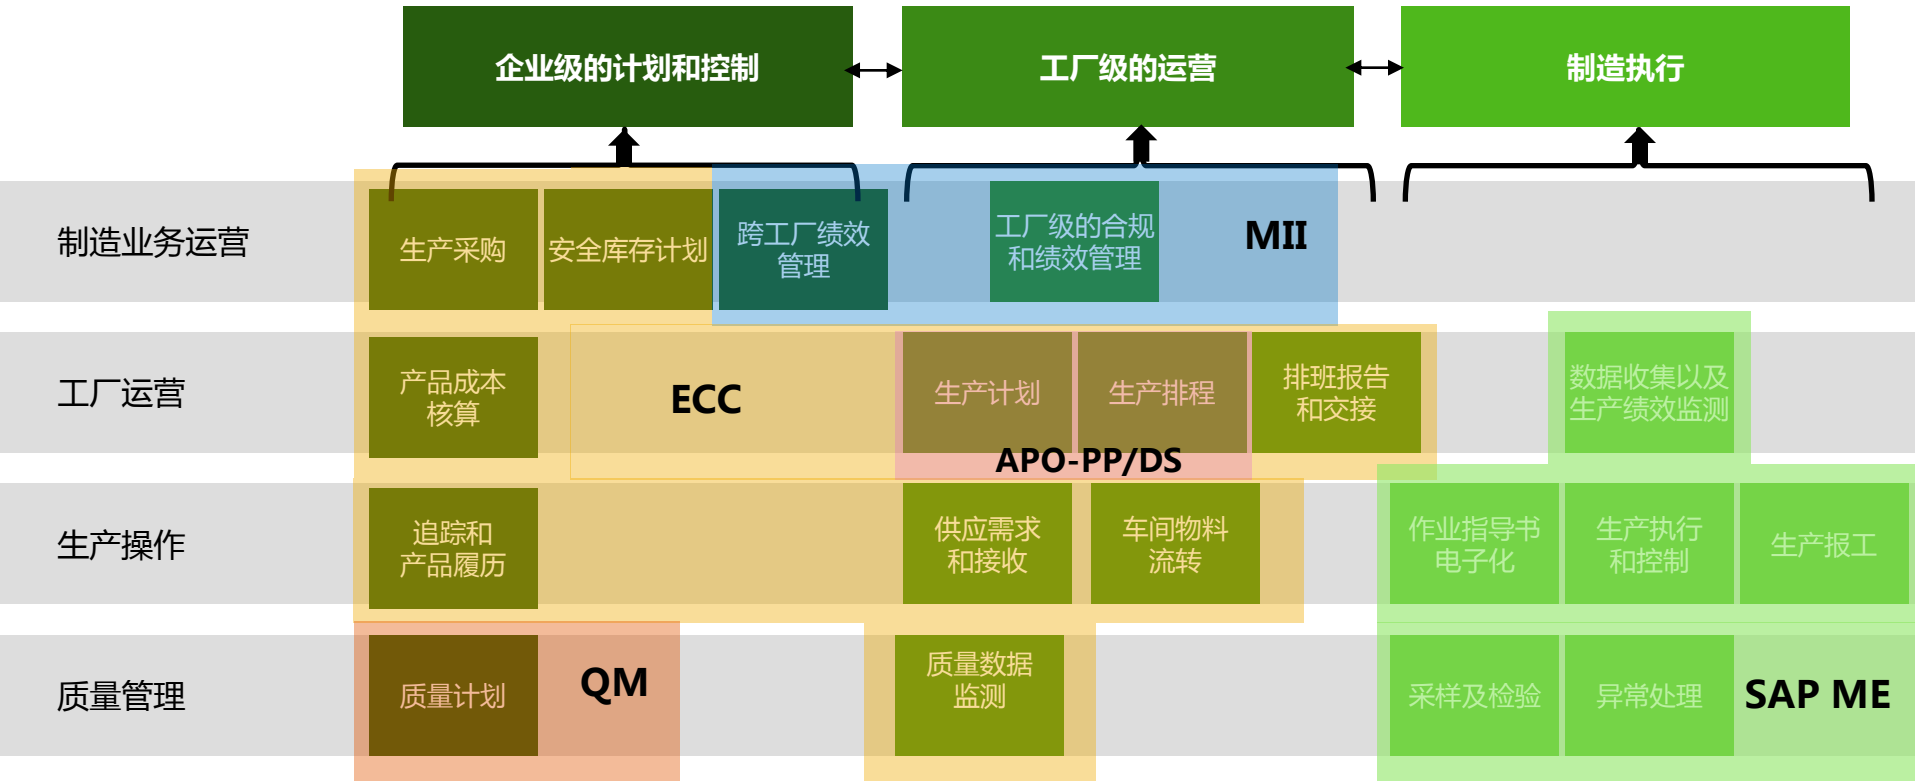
企业级的计划和控制

工厂级的运营

制造执行

制造业务运营

生产采购

安全库存计划

跨工厂绩效管理

工厂级的合规和绩效管理

MII

工厂运营

产品成本核算

ECC

生产计划

生产排程

排班报告和交接

数据收集以及生产绩效监测

APO-PP/DS

生产操作

追踪和产品履历

供应需求和接收

车间物料流转

作业指导书电子化

生产执行和控制

生产报工

质量管理

质量计划

QM

质量数据监测

采样及检验

异常处理

SAP ME